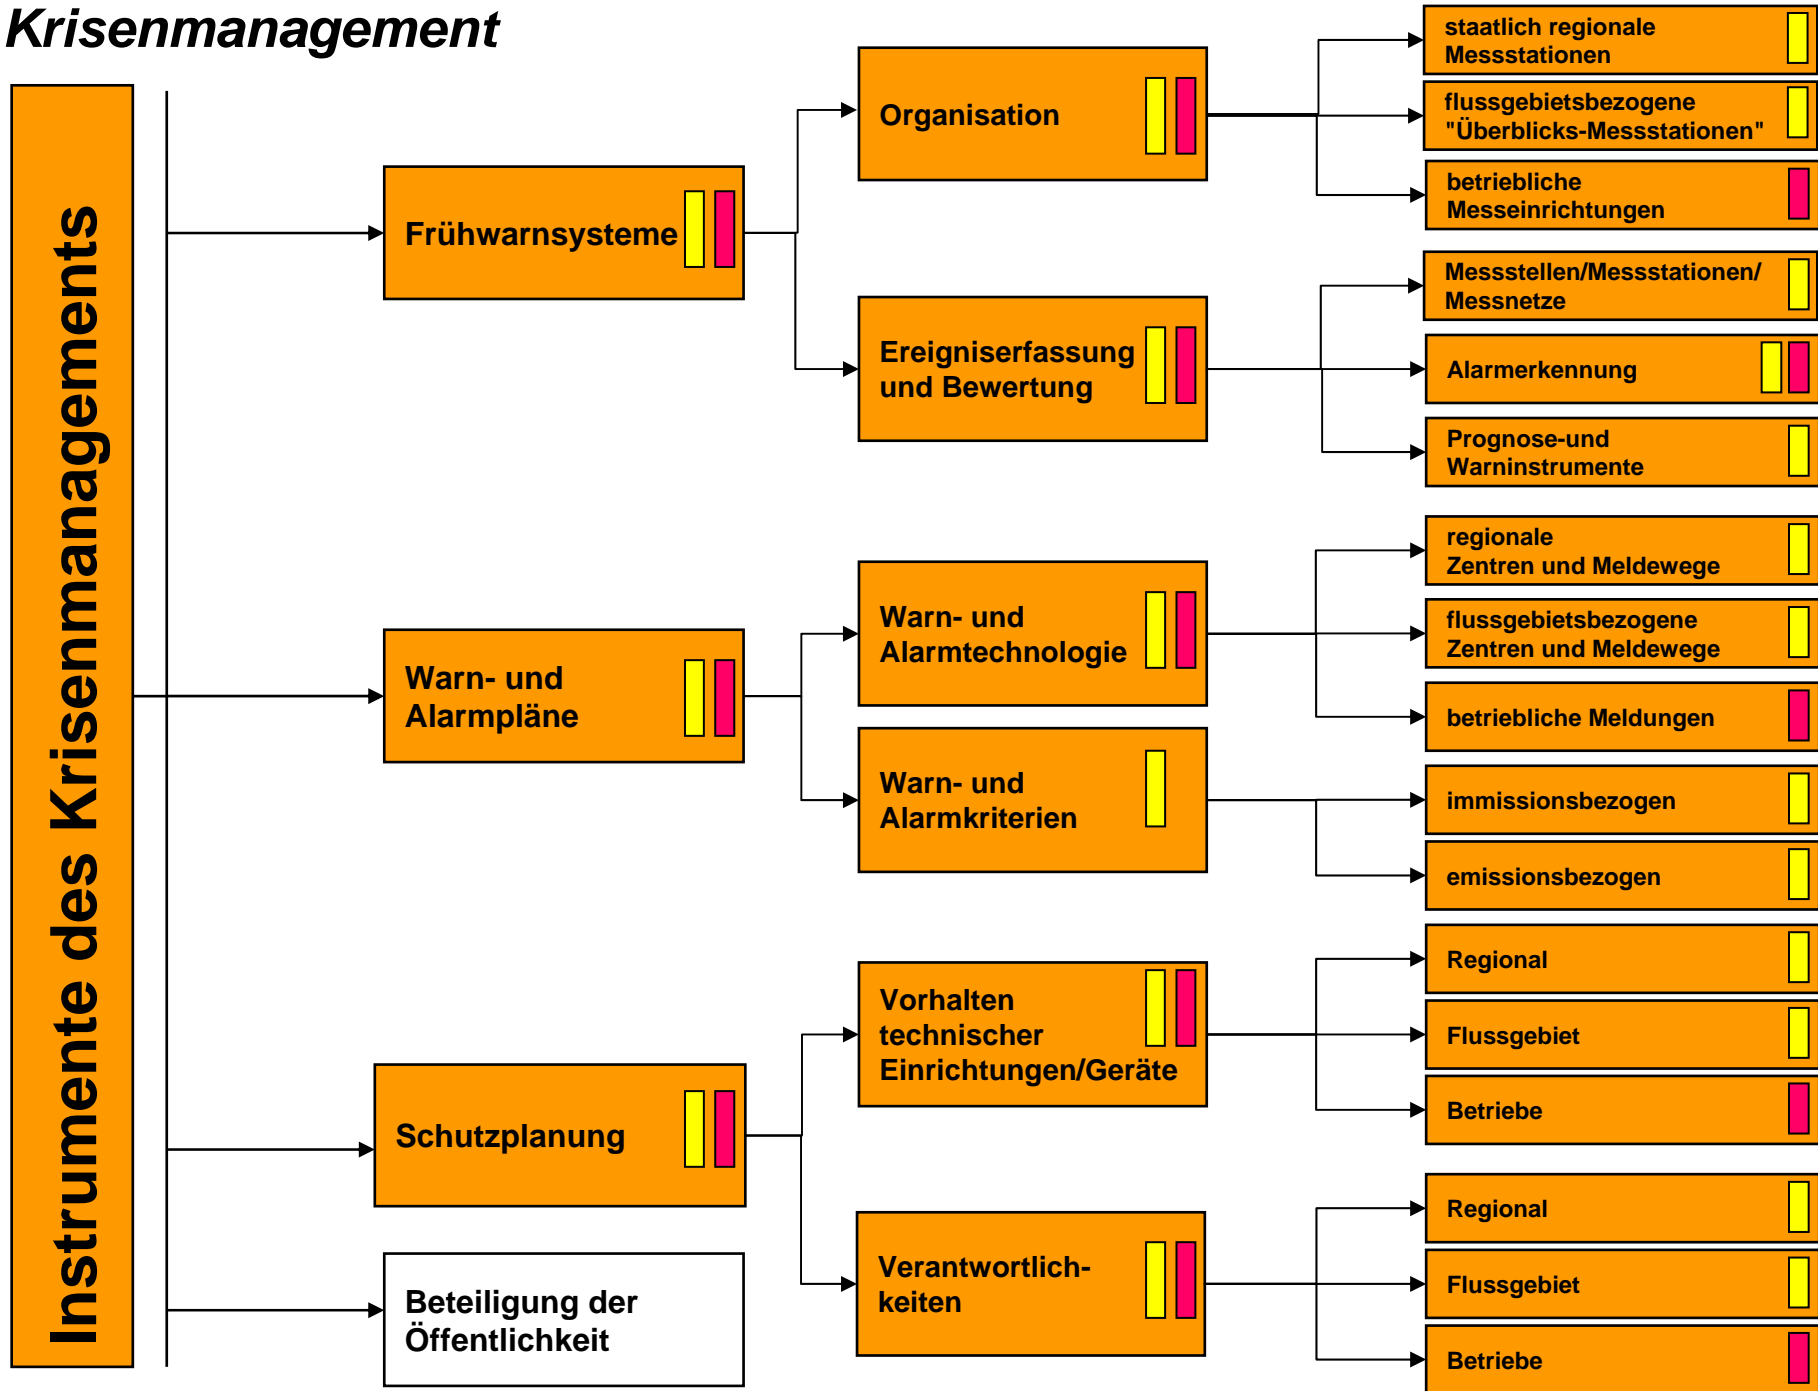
Krisenmanagement

Instrumente des Krisenmanagements

Frühwarnsysteme

Organisation

staatlich regionale Messstationen

flussgebietsbezogene "Überblicks-Messstationen"

betriebliche Messeinrichtungen

Ereigniserfassung und Bewertung

Messstellen/Messstationen/ Messnetze

Alarmerkennung

Prognose-und Warninstrumente

Warn- und Alarmpläne

Warn- und Alarmtechnologie

regionale Zentren und Meldewege

flussgebietsbezogene Zentren und Meldewege

betriebliche Meldungen

Warn- und Alarmkriterien

immissionsbezogen

emissionsbezogen

Schutzplanung

Vorhalten technischer Einrichtungen/Geräte

Regional

Flussgebiet

Betriebe

Verantwortlichkeiten

Regional

Flussgebiet

Betriebe

Beteiligung der Öffentlichkeit